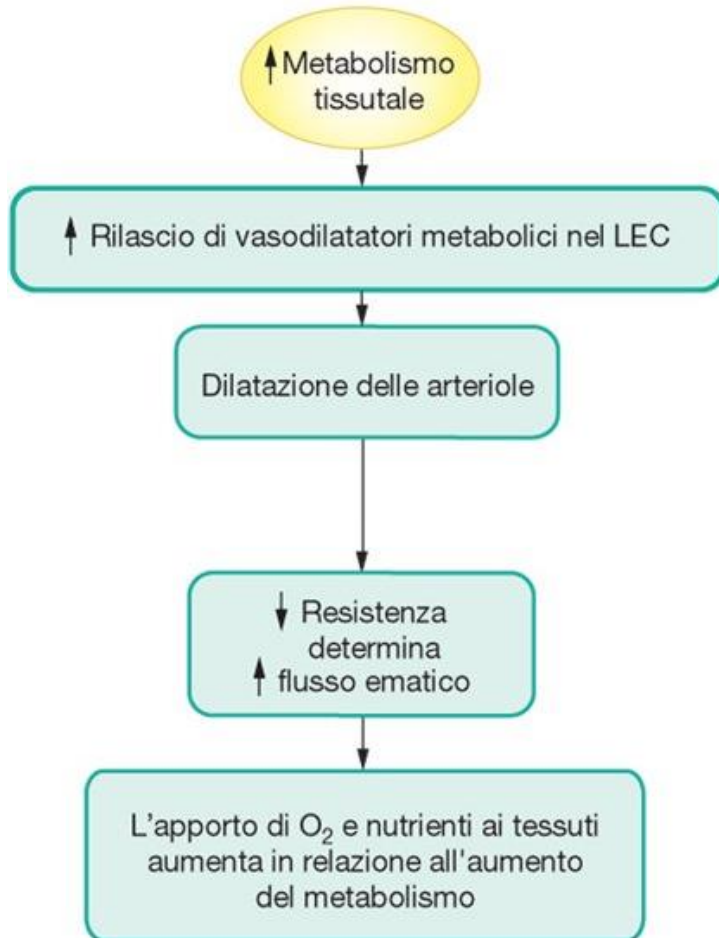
↑Metabolismo tissutale

↑ Rilascio di vasodilatatori metabolici nel LEC

Dilatazione delle arteriole

↓ Resistenza determina ↑ flusso ematico

L'apporto di $O_2$ e nutrienti ai tessuti aumenta in relazione all'aumento del metabolismo